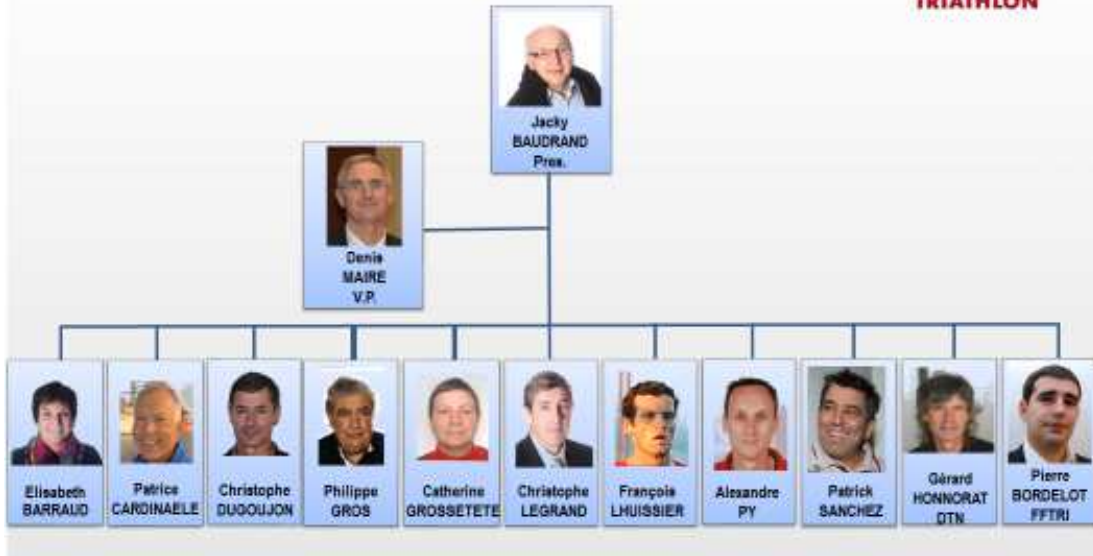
TRIATHLON

Jacky BAUDRAND Pres.

Denis MAIRE V.P.

Elisabeth BARRAUD

Patrice CARDINAELE

Christophe DUGOUJON

Philippe GROS

Catherine GROSSETETE

Christophe LEGRAND

François LHUISSIER

Alexandre PY

Patrick SANCHEZ

Gérard HONNORAT DTN

Pierre BORDELOT FFTRI